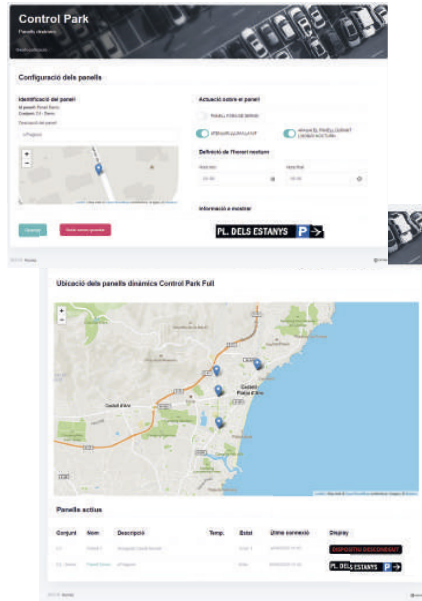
Control Park
Panells dinàmics

Configuració dels panells

Identificació del panell
Actuació sobre el panell
Definició de l'horari nocturn
Informació a mostrar

+
−

PL. DELS ESTANYS

Ubicació dels panells dinàmics Control Park Full

+
−

Castell d'Aro
Castell-Platja d'Aro

Panells actius

| Conjunt | Nom | Descripció | Temp. | Estat | Última connexió | Display |
|---|---|---|---|---|---|---|
| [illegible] | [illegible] | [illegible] | | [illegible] | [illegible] | DISPOSITIU DESCONNECTAT |
| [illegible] | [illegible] | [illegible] | | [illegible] | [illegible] | PL. DELS ESTANYS |